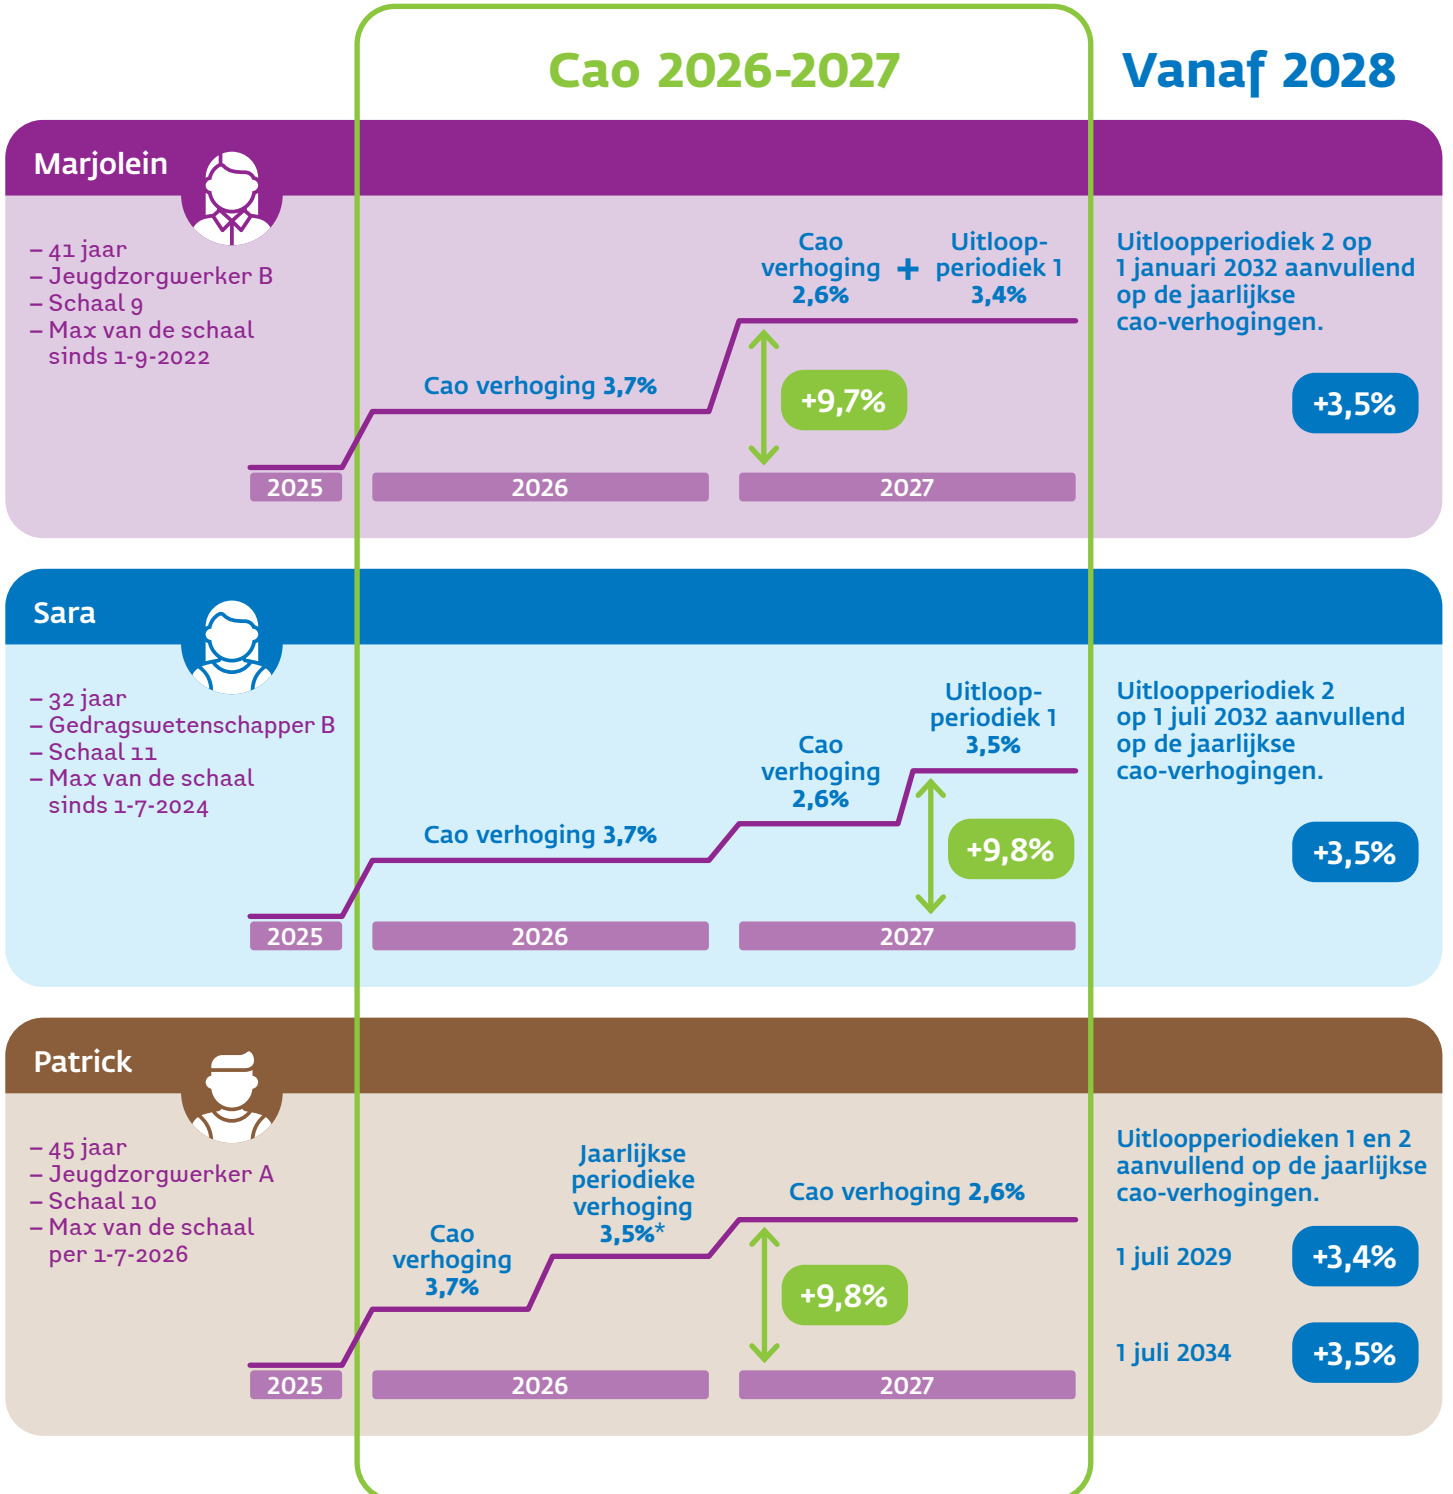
Cao 2026-2027

Vanaf 2028

Marjolein

– 41 jaar
– Jeugdzorgwerker B
– Schaal 9
– Max van de schaal sinds 1-9-2022

Cao verhoging 2,6% + Uitloopperiodiek 1 3,4%

Cao verhoging 3,7%

+9,7%

2025
2026
2027

Uitloopperiodiek 2 op 1 januari 2032 aanvullend op de jaarlijkse cao-verhogingen.

+3,5%

Sara

– 32 jaar
– Gedragswetenschapper B
– Schaal 11
– Max van de schaal sinds 1-7-2024

Uitloopperiodiek 1 3,5%

Cao verhoging 2,6%

Cao verhoging 3,7%

+9,8%

2025
2026
2027

Uitloopperiodiek 2 op 1 juli 2032 aanvullend op de jaarlijkse cao-verhogingen.

+3,5%

Patrick

– 45 jaar
– Jeugdzorgwerker A
– Schaal 10
– Max van de schaal per 1-7-2026

Jaarlijkse periodieke verhoging 3,5%*

Cao verhoging 2,6%

Cao verhoging 3,7%

+9,8%

2025
2026
2027

Uitloopperiodieken 1 en 2 aanvullend op de jaarlijkse cao-verhogingen.

1 juli 2029 +3,4%

1 juli 2034 +3,5%